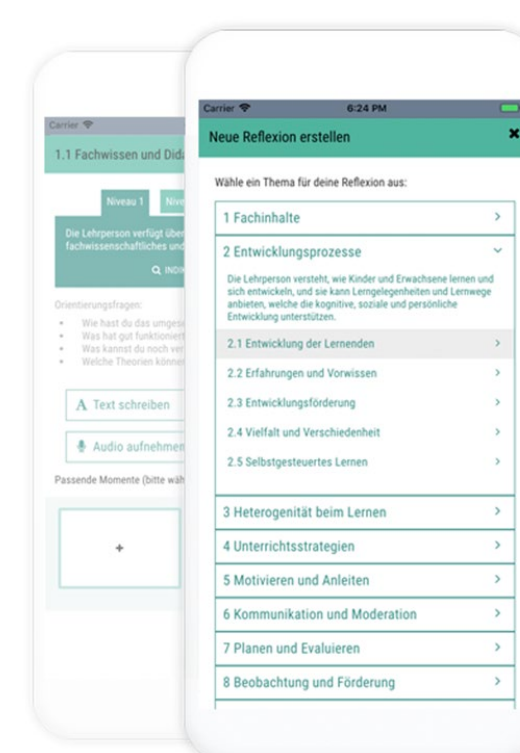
Carrier
1.1 Fachwissen und Dida
Niveau 1
Nive
Die Lehrperson verfügt über
fachwissenschaftliches und
INDI
Orientierungsfragen:
Wie hast du das umgese
Was hat gut funktioniert
Was kannst du noch ver
Welche Theorien könne
Text schreiben
Audio aufnehmen
Passende Momente (bitte wäh
+

Carrier
6:24 PM
Neue Reflexion erstellen
Wähle ein Thema für deine Reflexion aus:
1 Fachinhalte
2 Entwicklungsprozesse
Die Lehrperson versteht, wie Kinder und Erwachsene lernen und sich entwickeln, und sie kann Lerngelegenheiten und Lernwege anbieten, welche die kognitive, soziale und persönliche Entwicklung unterstützen.
2.1 Entwicklung der Lernenden
2.2 Erfahrungen und Vorwissen
2.3 Entwicklungsförderung
2.4 Vielfalt und Verschiedenheit
2.5 Selbstgesteuertes Lernen
3 Heterogenität beim Lernen
4 Unterrichtsstrategien
5 Motivieren und Anleiten
6 Kommunikation und Moderation
7 Planen und Evaluieren
8 Beobachtung und Förderung